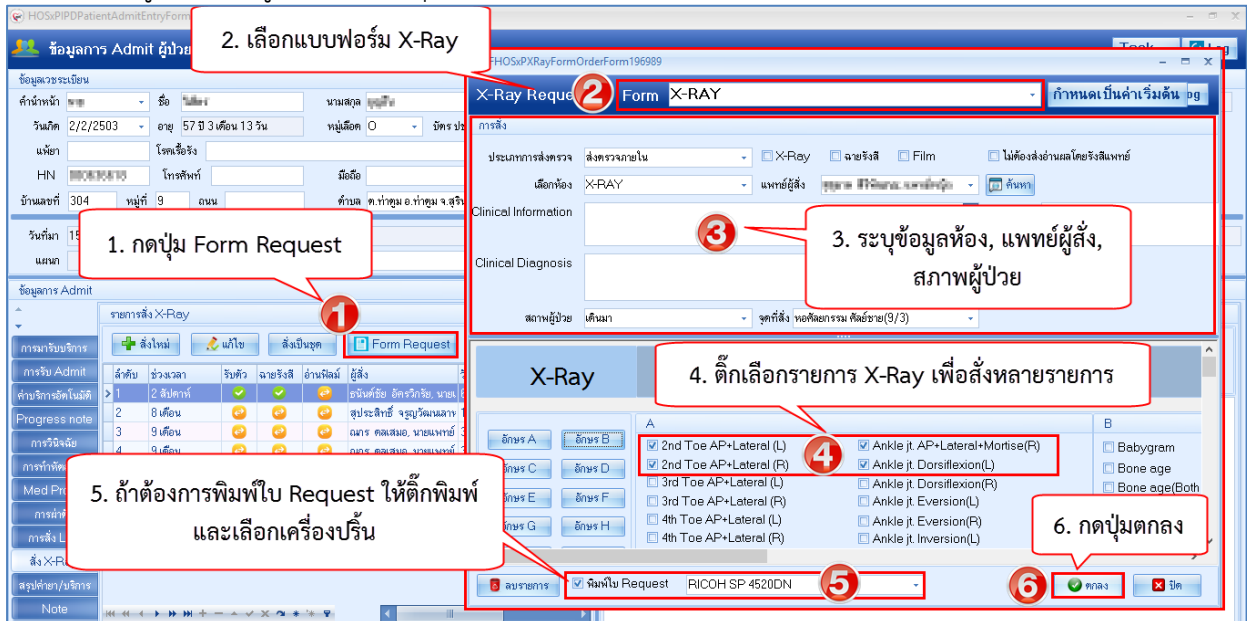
HOSxPIPDPatientAdmitEntryForm

ข้อมูลการ Admit ผู้ป่วย

2. เลือกแบบฟอร์ม X-Ray

HOSxPXRayFormOrderForm196989

X-Ray Request

2

Form X-RAY

กำหนดเป็นค่าเริ่มต้น

ข้อมูลเวชระเบียน

คำนำหน้า นาย ชื่อ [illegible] นามสกุล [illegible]

วันเกิด 2/2/2503 อายุ 57 ปี 3 เดือน 13 วัน หมู่เลือด O บัตร ปช

แพ้ยา โรคเรื้อรัง

HN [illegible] โทรศัพท์ มือถือ

บ้านเลขที่ 304 หมู่ที่ 9 ถนน ตำบล ต.ท่าตูม อ.ท่าตูม จ.สุริน

วันที่มา 15

แผนก

1. กดปุ่ม Form Request

ข้อมูลการ Admit

การรับบริการ

การรับ Admit

ค่าบริการอัตโนมัติ

Progress note

การวินิจฉัย

การทำหัตถ

Med Pro

การทำ

การส่ง L

สั่ง X-R

สรุปค่ายา/บริการ

Note

รายการสั่ง X-Ray

1

สั่งใหม่ แก้ไข สั่งเป็นชุด Form Request

| ลำดับ | ช่วงเวลา | รับตัว | ฉายรังสี | อ่านฟิลม์ | ผู้สั่ง |
|---|---|---|---|---|---|
| 1 | 2 สัปดาห์ | | | | ธนันท์ชัย อัครวิกรัย, นายแ |
| 2 | 8 เดือน | | | | สุประสิทธิ์ จรูญวัฒนเลาห |
| 3 | 9 เดือน | | | | ณภร คลเสมอ, นายแพทย์ |
| 4 | 9 เดือน | | | | ณภร คลเสมอ, นายแพทย์ |

การสั่ง

ประเภทการส่งตรวจ ส่งตรวจภายใน X-Ray ฉายรังสี Film ไม่ต้องส่งอ่านผลโดยรังสีแพทย์

เลือกห้อง X-RAY แพทย์ผู้สั่ง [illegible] ค้นหา

Clinical Information

3

3. ระบุข้อมูลห้อง, แพทย์ผู้สั่ง, สภาพผู้ป่วย

Clinical Diagnosis

สภาพผู้ป่วย เดินมา จุดที่สั่ง หอศัลยกรรม ศัลย์ชาย(9/3)

X-Ray

4. ติ๊กเลือกรายการ X-Ray เพื่อสั่งหลายรายการ

อักษร A อักษร B
อักษร C อักษร D
อักษร E อักษร F
อักษร G อักษร H

A

2nd Toe AP+Lateral (L)
2nd Toe AP+Lateral (R)
3rd Toe AP+Lateral (L)
3rd Toe AP+Lateral (R)
4th Toe AP+Lateral (L)
4th Toe AP+Lateral (R)

4

Ankle jt. AP+Lateral+Mortise(R)
Ankle jt. Dorsiflexion(L)
Ankle jt. Dorsiflexion(R)
Ankle jt. Eversion(L)
Ankle jt. Eversion(R)
Ankle jt. Inversion(L)

B

Babygram
Bone age
Bone age(Both

5. ถ้าต้องการพิมพ์ใบ Request ให้ติ๊กพิมพ์ และเลือกเครื่องปริ้น

6. กดปุ่มตกลง

ลบรายการ พิมพ์ใบ Request RICOH SP 4520DN

5

6

ตกลง ปิด